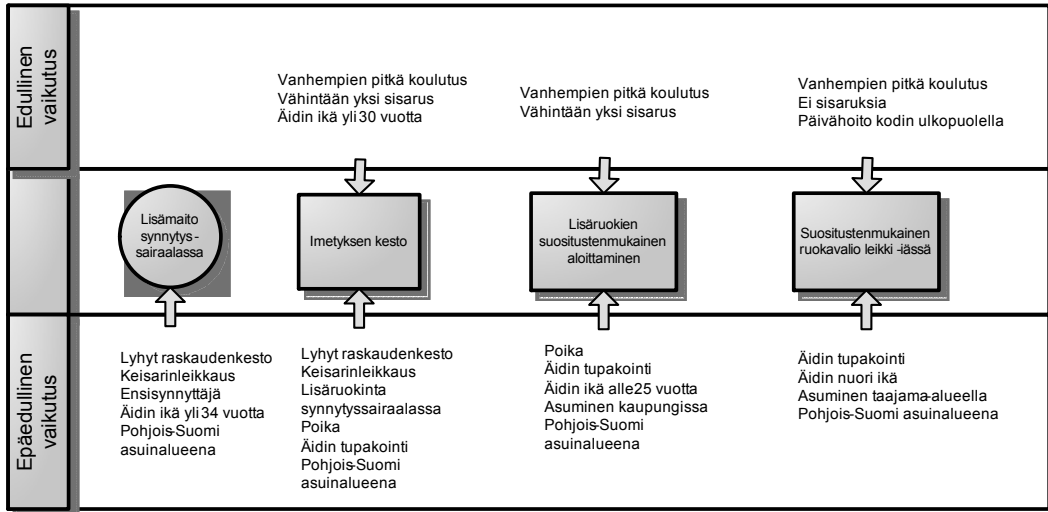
Edullinen vaikutus

Vanhempien pitkä koulutus
Vähintään yksi sisarus
Äidin ikä yli 30 vuotta

Vanhempien pitkä koulutus
Vähintään yksi sisarus

Vanhempien pitkä koulutus
Ei sisaruksia
Päivähoito kodin ulkopuolella

Lisämaito synnytys-sairaalassa

Imetyksen kesto

Lisäruokien suositustenmukainen aloittaminen

Suositustenmukainen ruokavalio leikki -iässä

Epäedullinen vaikutus

Lyhyt raskaudenkesto
Keisarinleikkaus
Ensisynnyttäjä
Äidin ikä yli 34 vuotta
Pohjois-Suomi asuinalueena

Lyhyt raskaudenkesto
Keisarinleikkaus
Lisäruokinta synnytyssairaalassa
Poika
Äidin tupakointi
Pohjois-Suomi asuinalueena

Poika
Äidin tupakointi
Äidin ikä alle25 vuotta
Asuminen kaupungissa
Pohjois-Suomi asuinalueena

Äidin tupakointi
Äidin nuori ikä
Asuminen taajama-alueella
Pohjois-Suomi asuinalueena